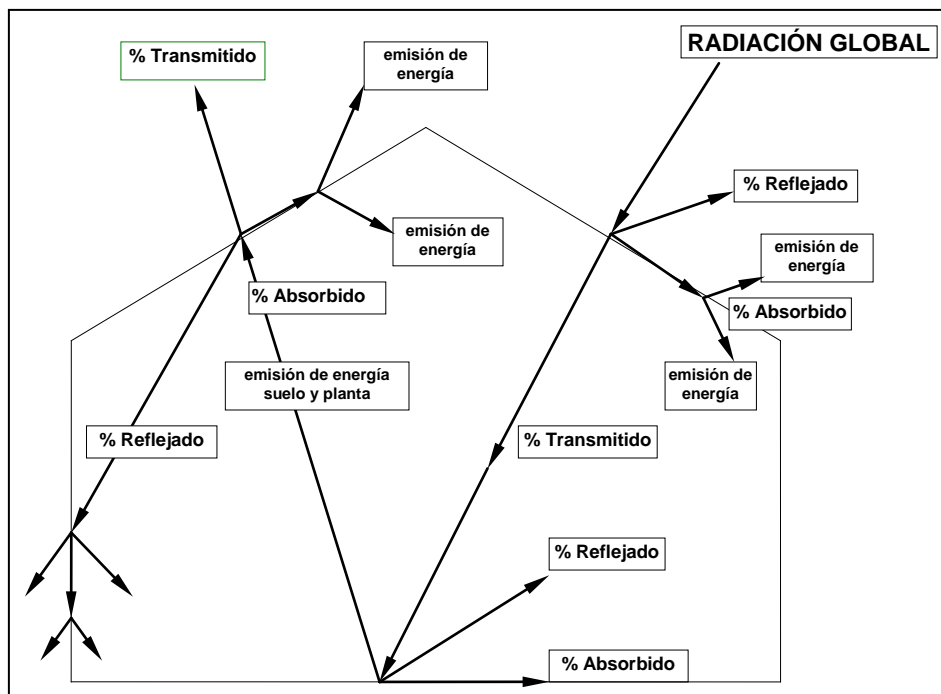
% Transmitido

emisión de energía

RADIACIÓN GLOBAL

% Reflejado

emisión de energía

emisión de energía

% Absorbido

% Absorbido

emisión de energía

emisión de energía suelo y planta

% Reflejado

% Transmitido

% Reflejado

% Absorbido